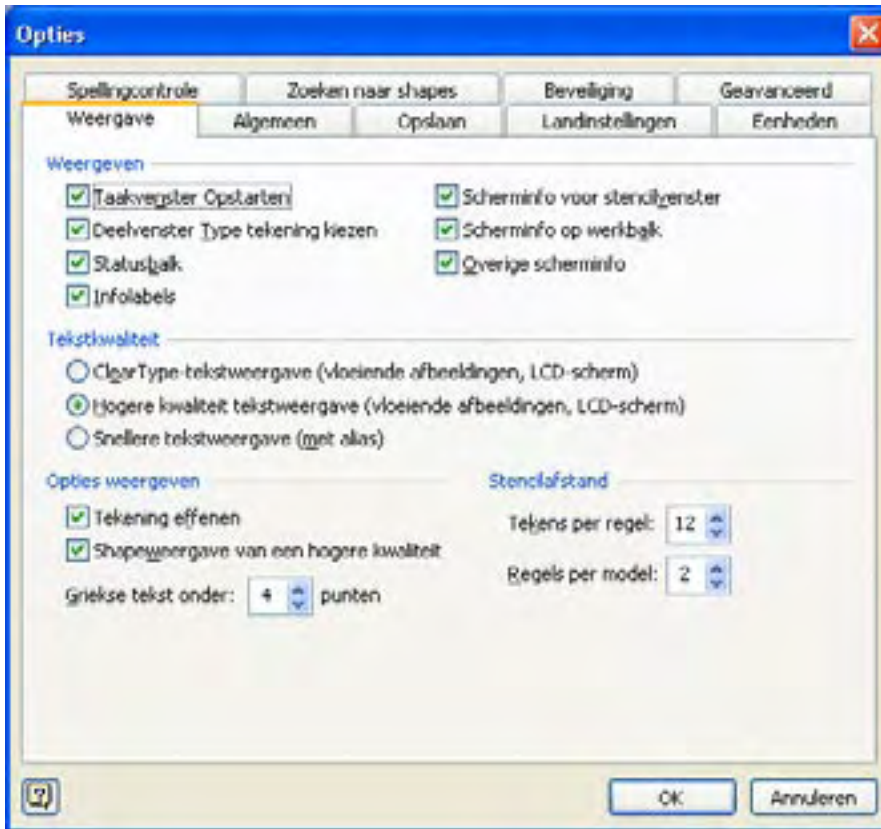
Opties

Spellingcontrole
Zoeken naar shapes
Beveiliging
Geavanceerd
Weergave
Algemeen
Opslaan
Landinstellingen
Eenheden

Weergeven

Taakvenster Opstarten
Deelvenster Type tekening kiezen
Statusbalk
Infolabels
Scherminfo voor stencilvenster
Scherminfo op werkbalk
Overige scherminfo

Tekstkwaliteit

ClearType-tekstweergave (vloeiende afbeeldingen, LCD-scherm)
Hogere kwaliteit tekstweergave (vloeiende afbeeldingen, LCD-scherm)
Snellere tekstweergave (met alias)

Opties weergeven

Tekening effenen
Shapeweergave van een hogere kwaliteit
Griekse tekst onder: 4 punten

Stencilafstand

Tekens per regel: 12
Regels per model: 2

OK
Annuleren